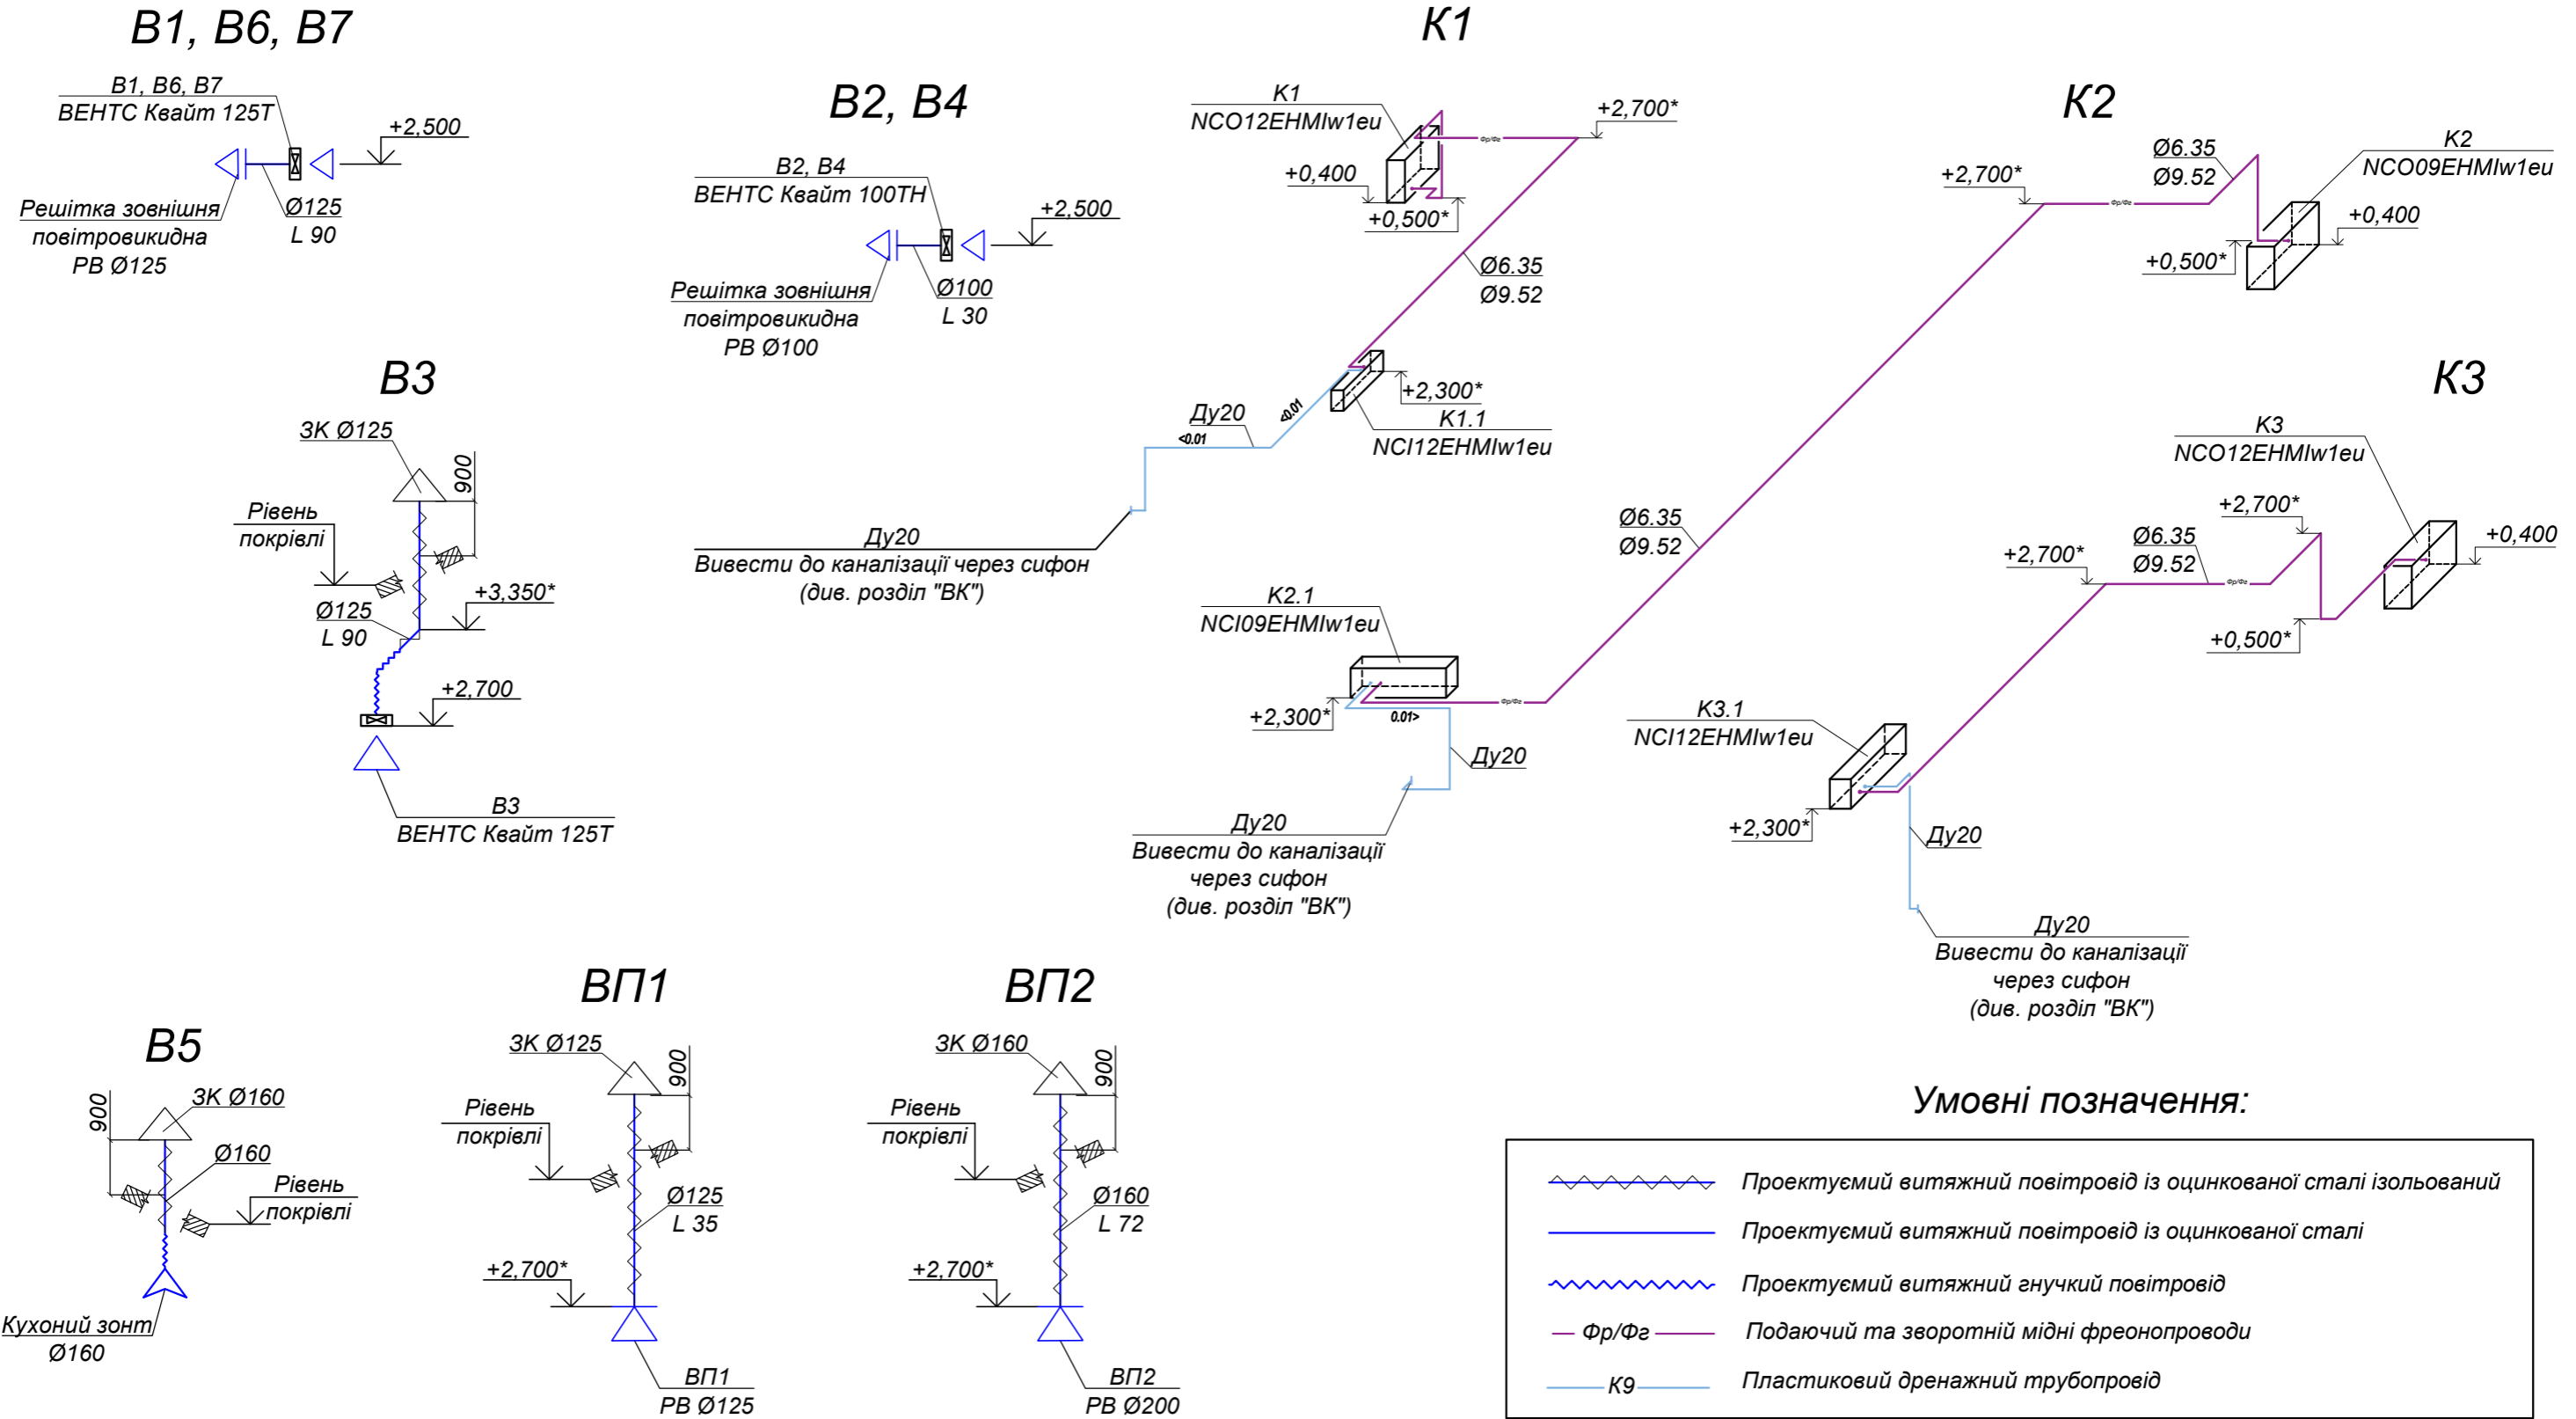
B1, B6, B7

B1, B6, B7
ВЕНТС Квайт 125Т
+2,500
Решітка зовнішня повітровикидна РВ Ø125
Ø125
L 90

B2, B4

B2, B4
ВЕНТС Квайт 100ТН
+2,500
Решітка зовнішня повітровикидна РВ Ø100
Ø100
L 30

B3

ЗК Ø125
900
Рівень покрівлі
+3,350*
Ø125
L 90
+2,700
B3
ВЕНТС Квайт 125Т

K1

K1
NCO12EHMIw1eu
+2,700*
+0,400
+0,500*
Ø6.35
Ø9.52
+2,300*
K1.1
NCI12EHMIw1eu
Ду20
<0.01
<0.01
Ду20
Вивести до каналізації через сифон (див. розділ "ВК")

K2

Ø6.35
Ø9.52
K2
NCO09EHMIw1eu
+2,700*
+0,400
+0,500*

K3

K3
NCO12EHMIw1eu
+2,700*
Ø6.35
Ø9.52
+0,400
Ø6.35
Ø9.52
+2,700*
Ø6.35
Ø9.52
+0,500*
K2.1
NCI09EHMIw1eu
+2,300*
0.01>
Ду20
Ду20
Вивести до каналізації через сифон (див. розділ "ВК")
K3.1
NCI12EHMIw1eu
+2,300*
Ду20
Ду20
Вивести до каналізації через сифон (див. розділ "ВК")

B5

900
ЗК Ø160
Ø160
Рівень покрівлі
Кухоний зонт
Ø160

ВП1

ЗК Ø125
900
Рівень покрівлі
Ø125
L 35
+2,700*
ВП1
РВ Ø125

ВП2

ЗК Ø160
900
Рівень покрівлі
Ø160
L 72
+2,700*
ВП2
РВ Ø200

Умовні позначення:

Проектуємий витяжний повітровід із оцинкованої сталі ізольований
Проектуємий витяжний повітровід із оцинкованої сталі
Проектуємий витяжний гнучкий повітровід
Фр/Фг Подаючий та зворотній мідні фреонопроводи
К9 Пластиковий дренажний трубопровід